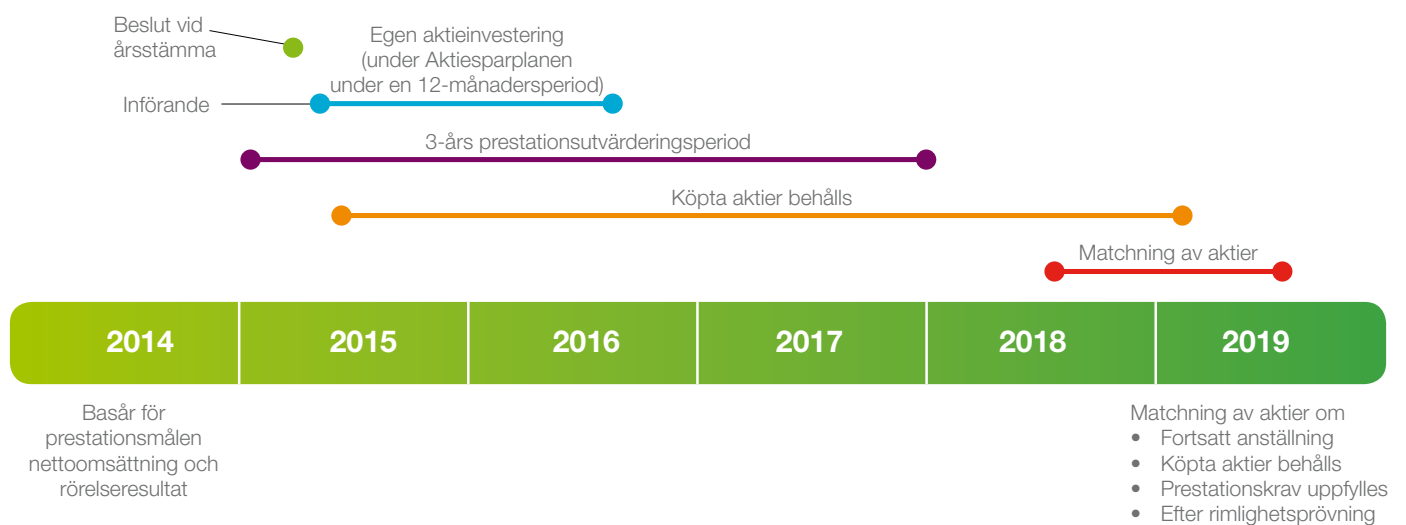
Beslut vid årsstämma

Egen aktieinvestering (under Aktiesparplanen under en 12-månadersperiod)

Införande

3-års prestationsutvärderingsperiod

Köpta aktier behålls

Matchning av aktier

| 2014 | 2015 | 2016 | 2017 | 2018 | 2019 |
|---|---|---|---|---|---|

Basår för prestationsmålen nettoomsättning och rörelseresultat

Matchning av aktier om
• Fortsatt anställning
• Köpta aktier behålls
• Prestationskrav uppfylles
• Efter rimlighetsprövning